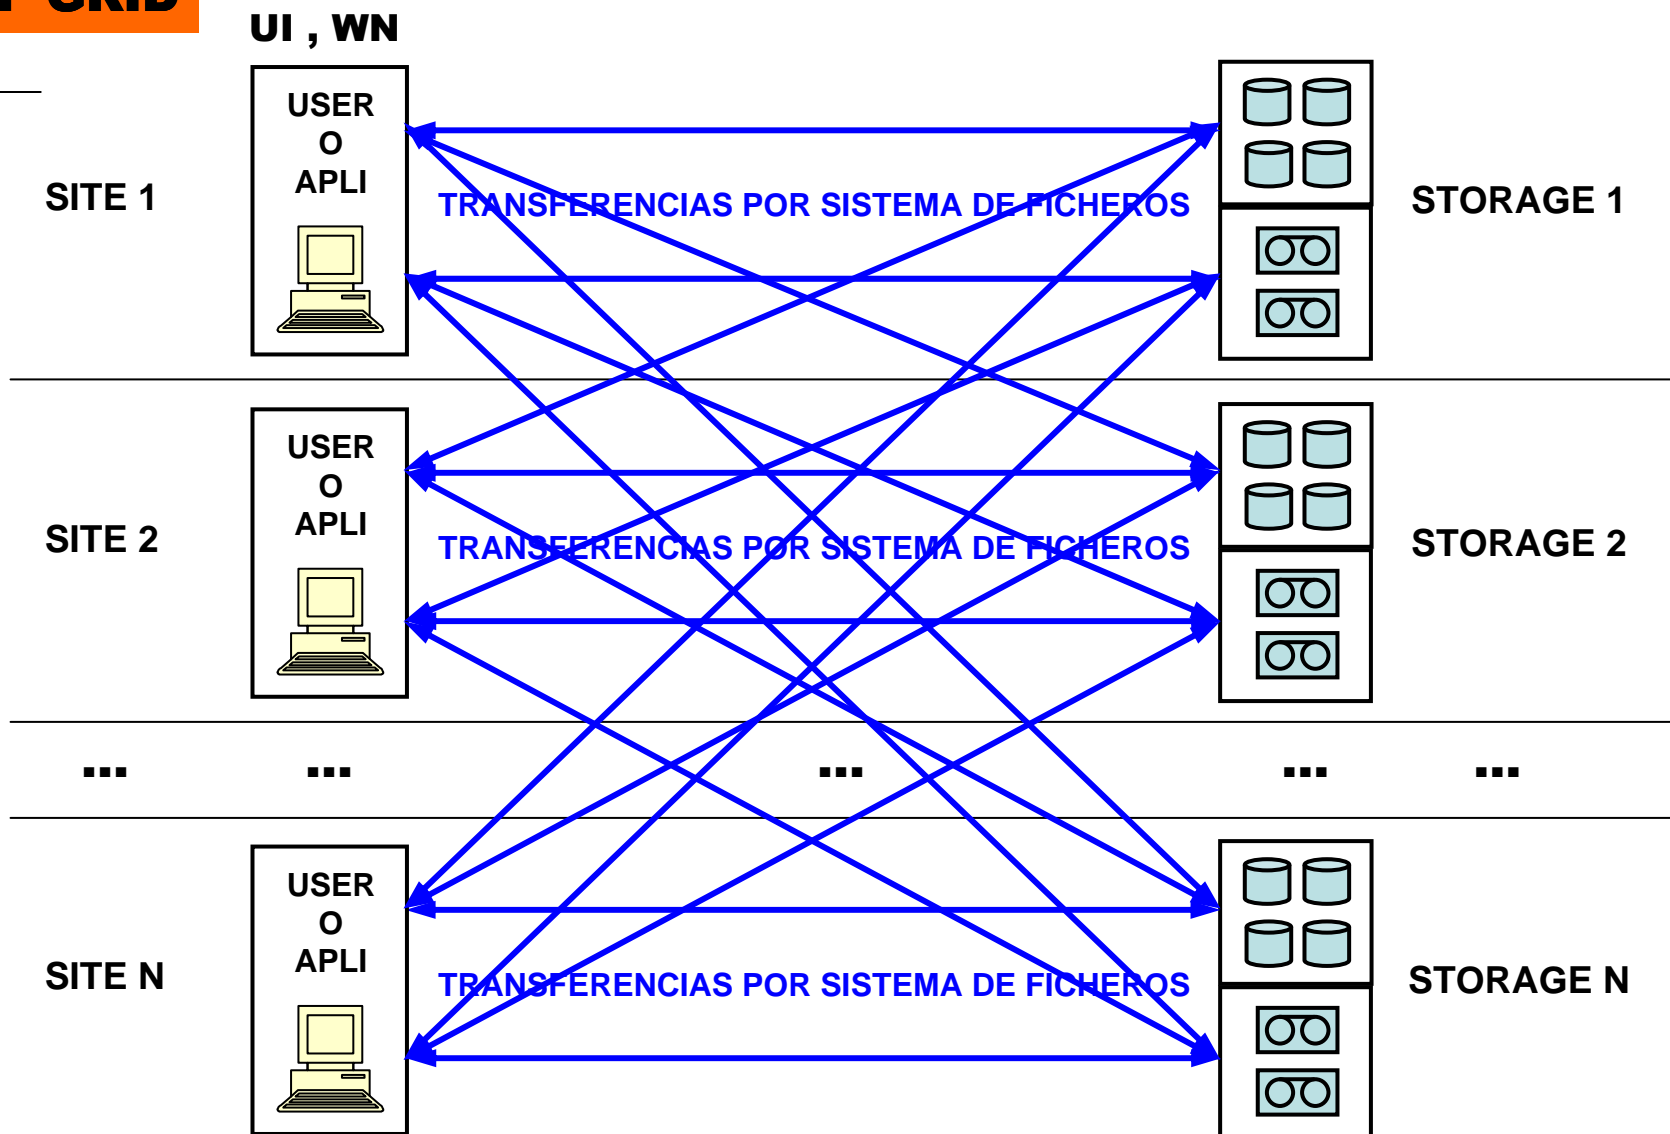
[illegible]

UI , WN

SITE 1

USER
O
APLI

TRANSFERENCIAS POR SISTEMA DE FICHEROS

STORAGE 1

SITE 2

USER
O
APLI

TRANSFERENCIAS POR SISTEMA DE FICHEROS

STORAGE 2

... ... ... ... ...

SITE N

USER
O
APLI

TRANSFERENCIAS POR SISTEMA DE FICHEROS

STORAGE N